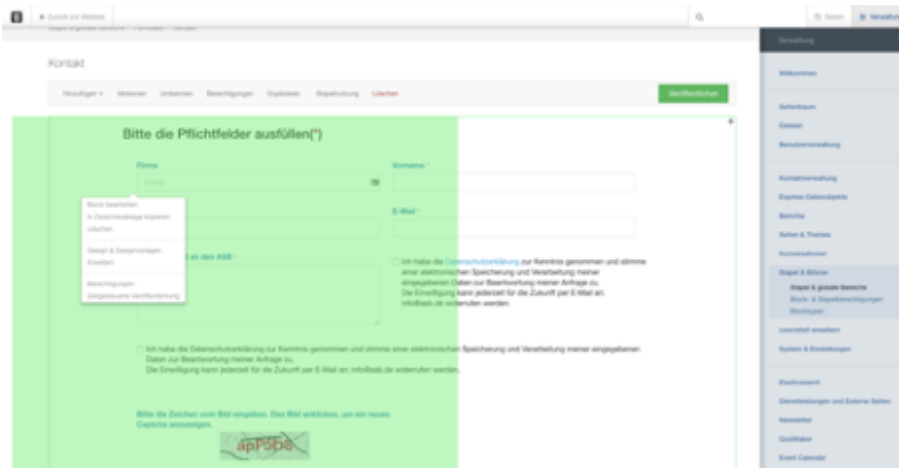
B ← Zurück zur Website

Stapel & globale Bereiche > Formulare > Kontakt

Kontakt

Hinzufügen ▾ Versionen Umbenennen Berechtigungen Duplizieren Stapelnutzung Löschen

Veröffentlichen

Bitte die Pflichtfelder ausfüllen(*)

Firma

Firma

Block bearbeiten
In Zwischenablage kopieren
Löschen
Design & Designvorlagen
Erweitert
Berechtigungen
Zeitgesteuerte Veröffentlichung

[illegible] an das ASB *

Vorname *

E-Mail *

Ich habe die Datenschutzerklärung zur Kenntnis genommen und stimme einer elektronischen Speicherung und Verarbeitung meiner eingegebenen Daten zur Beantwortung meiner Anfrage zu. Die Einwilligung kann jederzeit für die Zukunft per E-Mail an: info@asb.de widerrufen werden.

Ich habe die Datenschutzerklärung zur Kenntnis genommen und stimme einer elektronischen Speicherung und Verarbeitung meiner eingegebenen Daten zur Beantwortung meiner Anfrage zu. Die Einwilligung kann jederzeit für die Zukunft per E-Mail an: info@asb.de widerrufen werden.

Bitte die Zeichen vom Bild eingeben. Das Bild anklicken, um ein neues Captcha anzuzeigen.

apP9b8

Seiten Verwaltung

Verwaltung

Willkommen

Seitenbaum
Dateien
Benutzerverwaltung

Kontaktverwaltung
Express Datenobjekte
Berichte
Seiten & Themes
Konversationen
Stapel & Blöcke
Stapel & globale Bereiche
Block- & Stapelberechtigungen
Blocktypen
concrete5 erweitern
System & Einstellungen

Elasticsearch
Dienstleistungen und Externe Seiten
Newsletter
QuizMaker
Event Calendar